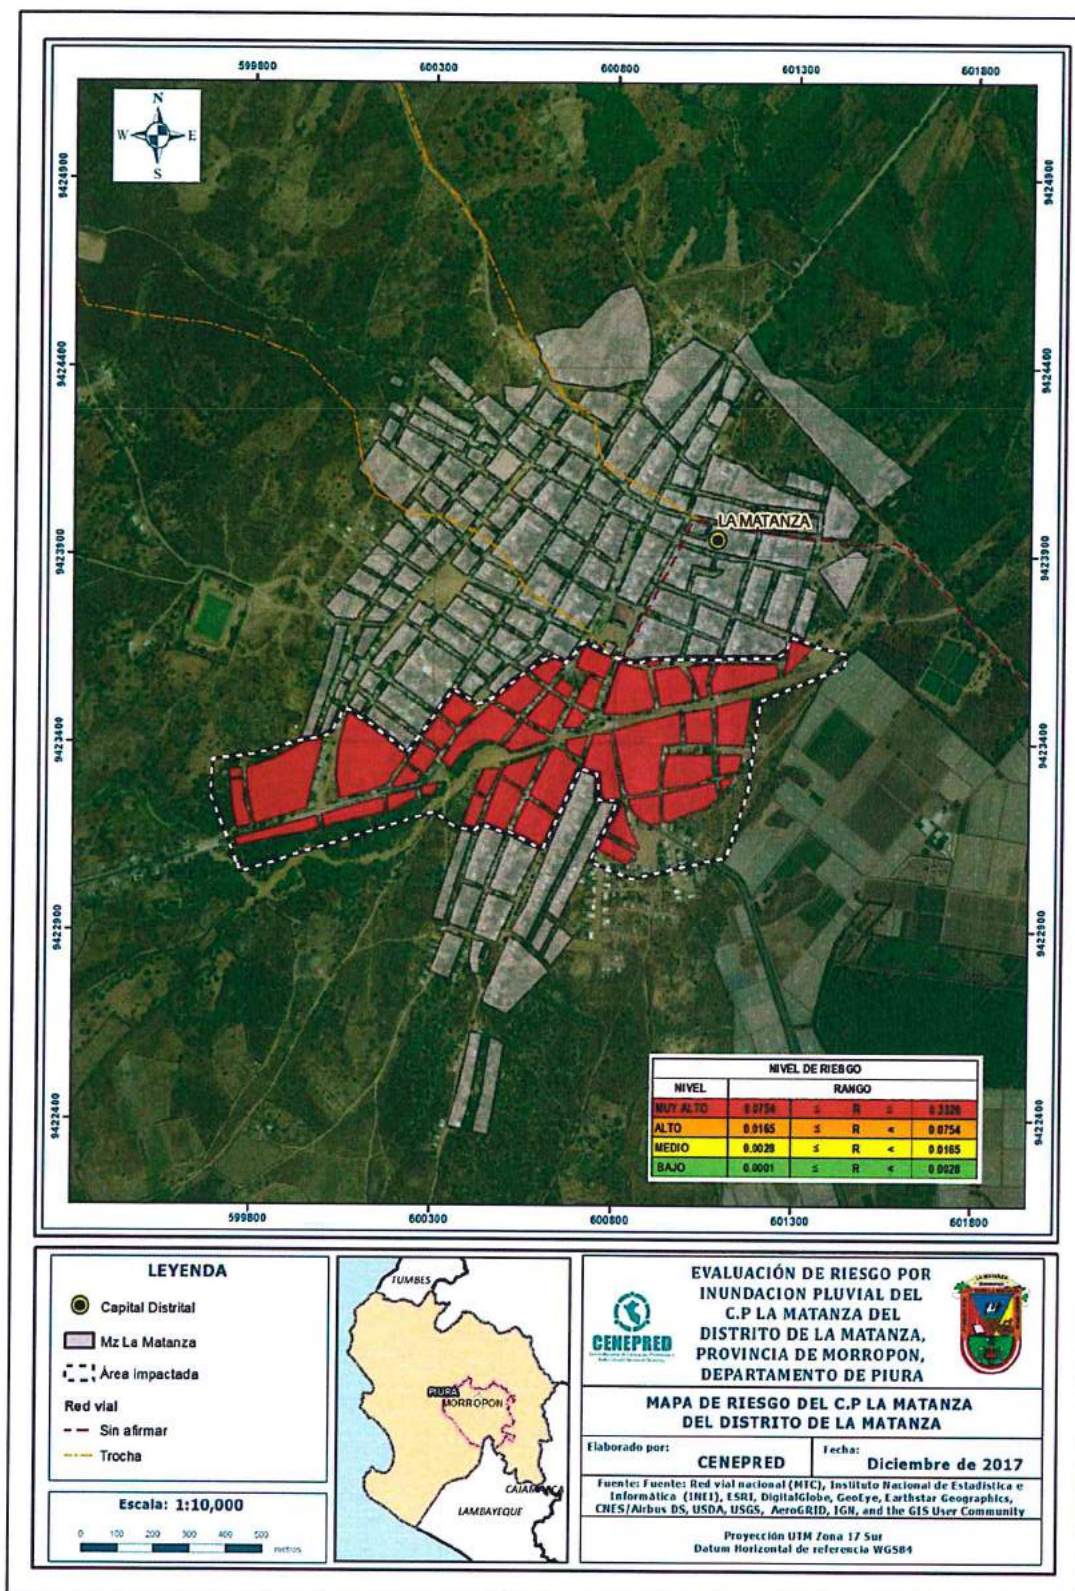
599800 600300 600800 601300 601800

N
W E
S

9424900
9424400
9423900
9423400
9422900
9422400

LA MATANZA

| NIVEL DE RIESGO | | | | |
|---|---|---|---|---|
| NIVEL | RANGO | | | |
| MUY ALTO | 0.0754 | ≤ | R | ≤ | 0.2326 |
| ALTO | 0.0165 | ≤ | R | < | 0.0754 |
| MEDIO | 0.0028 | ≤ | R | < | 0.0165 |
| BAJO | 0.0001 | ≤ | R | < | 0.0028 |

599800 600300 600800 601300 601800

LEYENDA
Capital Distrital
Mz La Matanza
Área impactada
Red vial
Sin afirmar
Trocha

Escala: 1:10,000
0 100 200 300 400 500 metros

TUMBES
PIURA
MORROPON
CAJAMARCA
LAMBAYEQUE

CENEPRED

EVALUACIÓN DE RIESGO POR INUNDACION PLUVIAL DEL C.P LA MATANZA DEL DISTRITO DE LA MATANZA, PROVINCIA DE MORROPON, DEPARTAMENTO DE PIURA

MAPA DE RIESGO DEL C.P LA MATANZA DEL DISTRITO DE LA MATANZA

Elaborado por: CENEPRED
Fecha: Diciembre de 2017

Fuente: Fuente: Red vial nacional (MTC), Instituto Nacional de Estadística e Informática (INEI), ESRI, DigitalGlobe, GeoEye, Earthstar Geographics, CNES/Airbus DS, USDA, USGS, AeroGRID, IGN, and the GIS User Community

Proyección UTM Zona 17 Sur
Datum Horizontal de referencia WGS84